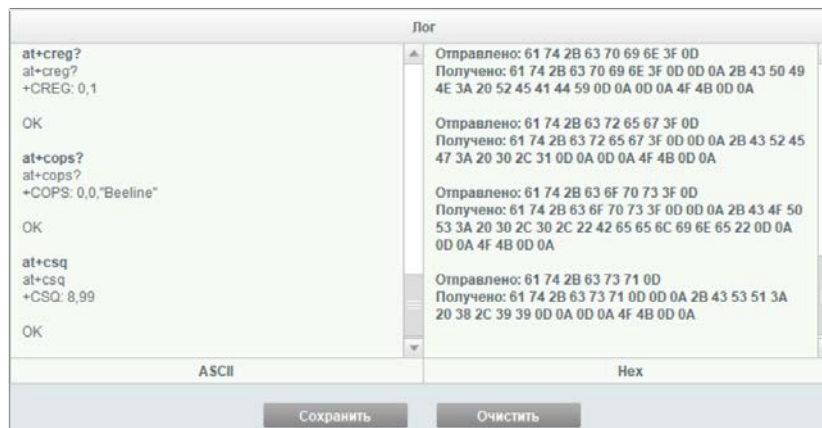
Лог

at+creg?
at+creg?
+CREG: 0,1

OK

at+cops?
at+cops?
+COPS: 0,0,"Beeline"

OK

at+csq
at+csq
+CSQ: 8,99

OK

ASCII

Отправлено: 61 74 2B 63 70 69 6E 3F 0D
Получено: 61 74 2B 63 70 69 6E 3F 0D 0D 0A 2B 43 50 49 4E 3A 20 52 45 41 44 59 0D 0A 0D 0A 4F 4B 0D 0A

Отправлено: 61 74 2B 63 72 65 67 3F 0D
Получено: 61 74 2B 63 72 65 67 3F 0D 0D 0A 2B 43 52 45 47 3A 20 30 2C 31 0D 0A 0D 0A 4F 4B 0D 0A

Отправлено: 61 74 2B 63 6F 70 73 3F 0D
Получено: 61 74 2B 63 6F 70 73 3F 0D 0D 0A 2B 43 4F 50 53 3A 20 30 2C 30 2C 22 42 65 65 6C 69 6E 65 22 0D 0A 0D 0A 4F 4B 0D 0A

Отправлено: 61 74 2B 63 73 71 0D
Получено: 61 74 2B 63 73 71 0D 0D 0A 2B 43 53 51 3A 20 38 2C 39 39 0D 0A 0D 0A 4F 4B 0D 0A

Hex

Сохранить

Очистить